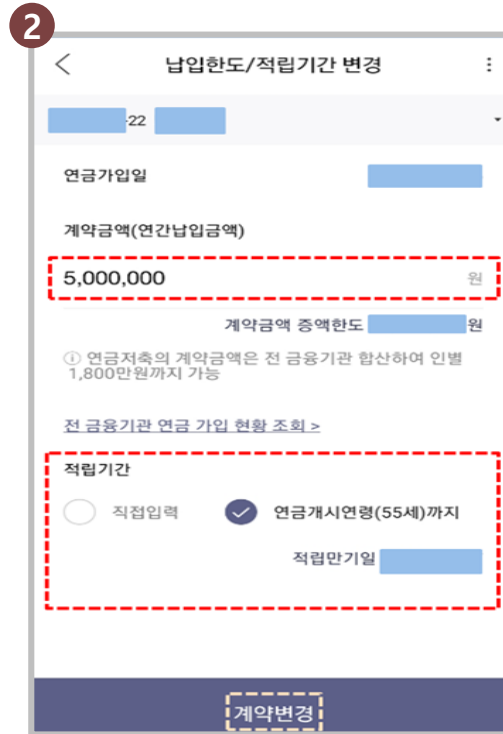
2

<

납입한도/적립기간 변경

-22 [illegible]

연금가입일 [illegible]

계약금액(연간납입금액)

5,000,000 원

계약금액 증액한도 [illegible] 원

ⓘ 연금저축의 계약금액은 전 금융기관 합산하여 인별 1,800만원까지 가능

전 금융기관 연금 가입 현황 조회 >

적립기간

직접입력

연금개시연령(55세)까지

적립만기일 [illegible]

계약변경